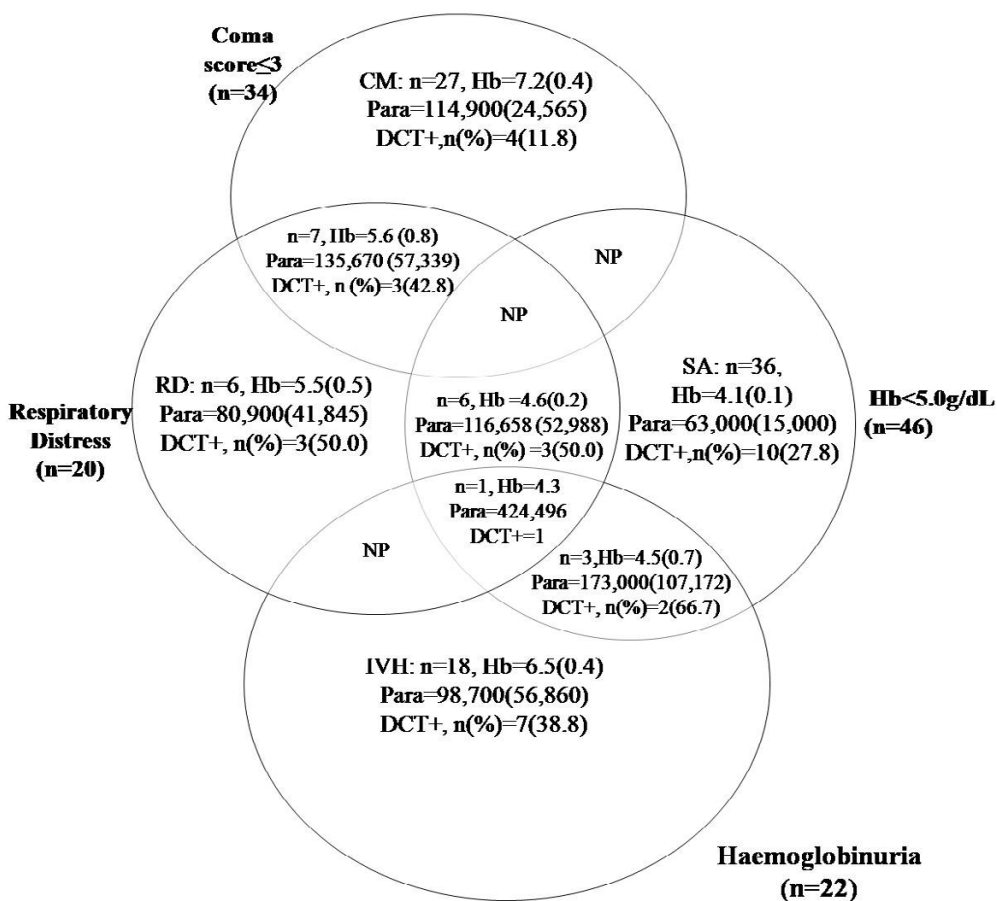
Coma score≤3 (n=34)

CM: n=27, Hb=7.2(0.4)
Para=114,900(24,565)
DCT+,n(%)=4(11.8)

n=7, Hb=5.6 (0.8)
Para=135,670 (57,339)
DCT+, n (%)=3(42.8)

NP

NP

RD: n=6, Hb=5.5(0.5)
Para=80,900(41,845)
DCT+, n(%)=3(50.0)

n=6, Hb =4.6(0.2)
Para=116,658 (52,988)
DCT+, n(%) =3(50.0)

SA: n=36,
Hb=4.1(0.1)
Para=63,000(15,000)
DCT+,n(%)=10(27.8)

Respiratory Distress (n=20)

Hb<5.0g/dL (n=46)

n=1, Hb=4.3
Para=424,496
DCT+=1

NP

n=3,Hb=4.5(0.7)
Para=173,000(107,172)
DCT+, n(%)=2(66.7)

IVH: n=18, Hb=6.5(0.4)
Para=98,700(56,860)
DCT+, n(%)=7(38.8)

Haemoglobinuria (n=22)